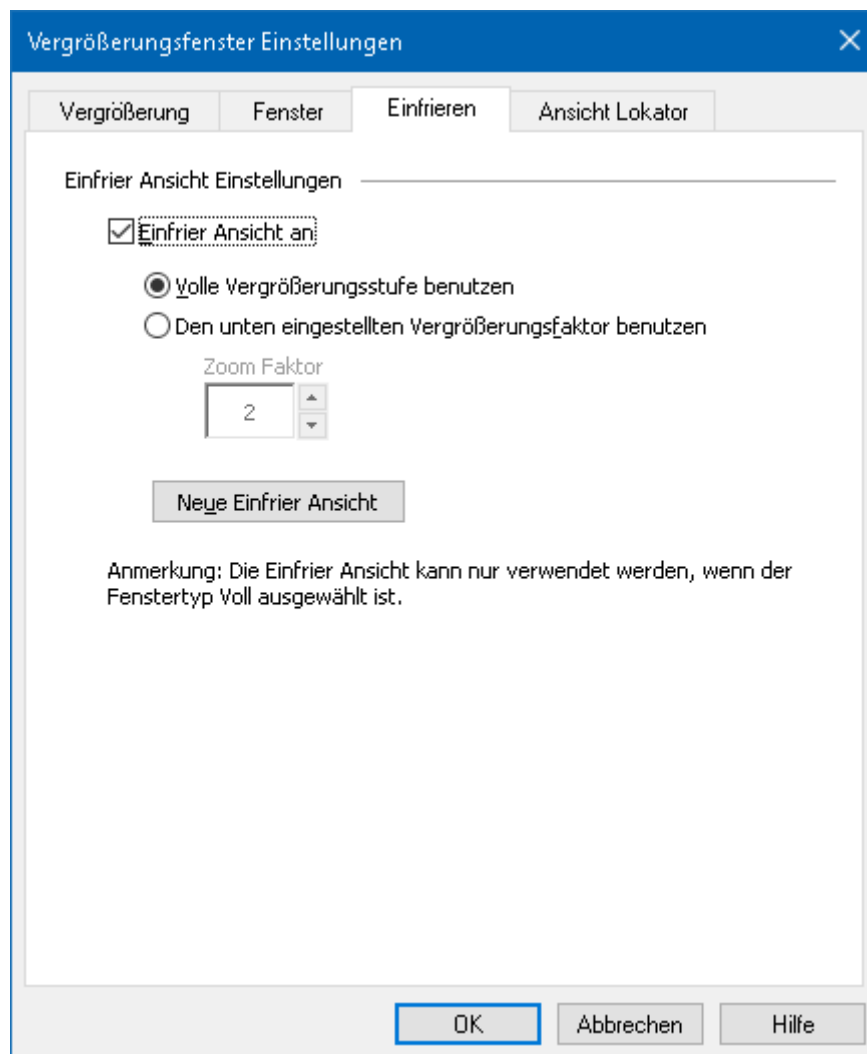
Vergrößerungsfenster Einstellungen

Vergrößerung | Fenster | Einfrieren | Ansicht Lokator

Einfrier Ansicht Einstellungen

Einfrier Ansicht an

Volle Vergrößerungsstufe benutzen

Den unten eingestellten Vergrößerungsfaktor benutzen

Zoom Faktor

2

Neue Einfrier Ansicht

Anmerkung: Die Einfrier Ansicht kann nur verwendet werden, wenn der Fenstertyp Voll ausgewählt ist.

OK | Abbrechen | Hilfe